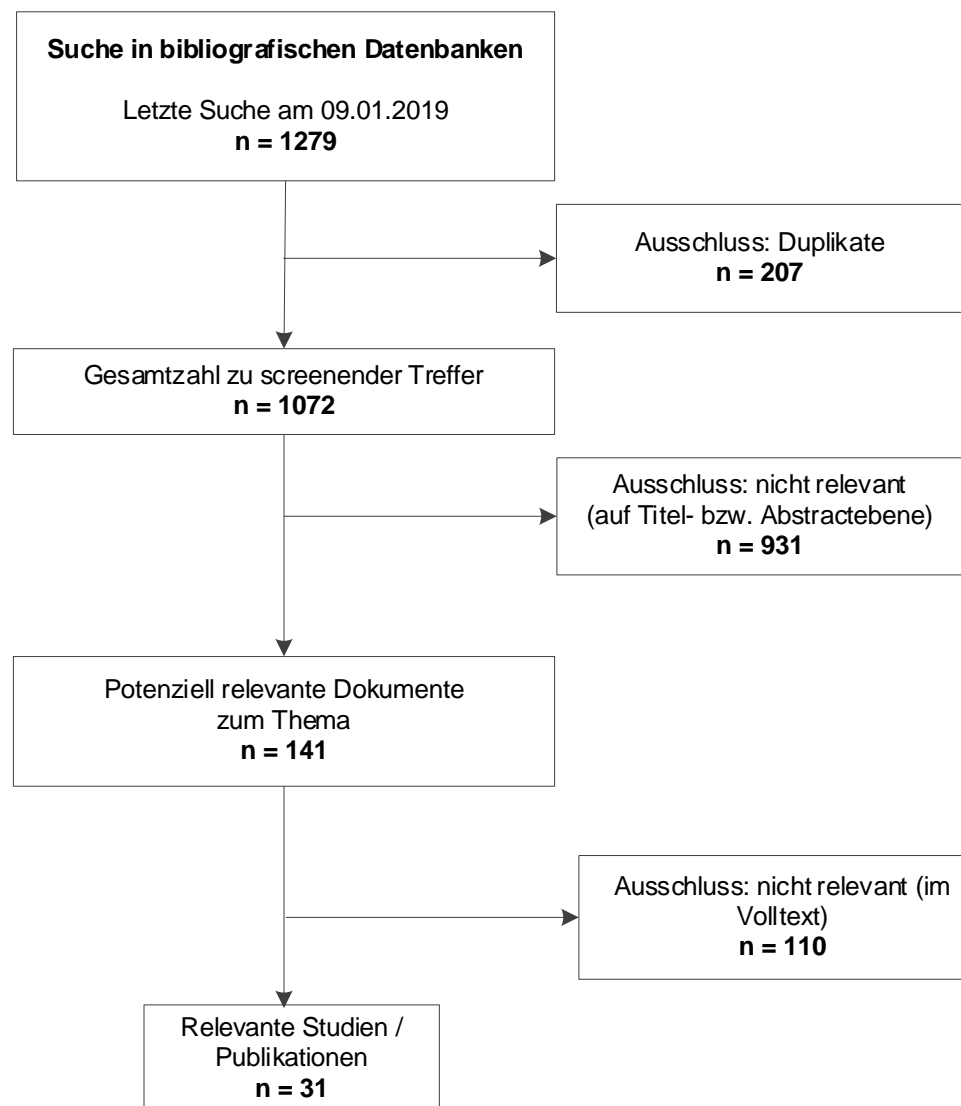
Suche in bibliografischen Datenbanken

Letzte Suche am 09.01.2019
n = 1279

Ausschluss: Duplikate
n = 207

Gesamtzahl zu screenender Treffer
n = 1072

Ausschluss: nicht relevant (auf Titel- bzw. Abstractebene)
n = 931

Potenziell relevante Dokumente zum Thema
n = 141

Ausschluss: nicht relevant (im Volltext)
n = 110

Relevante Studien / Publikationen
n = 31